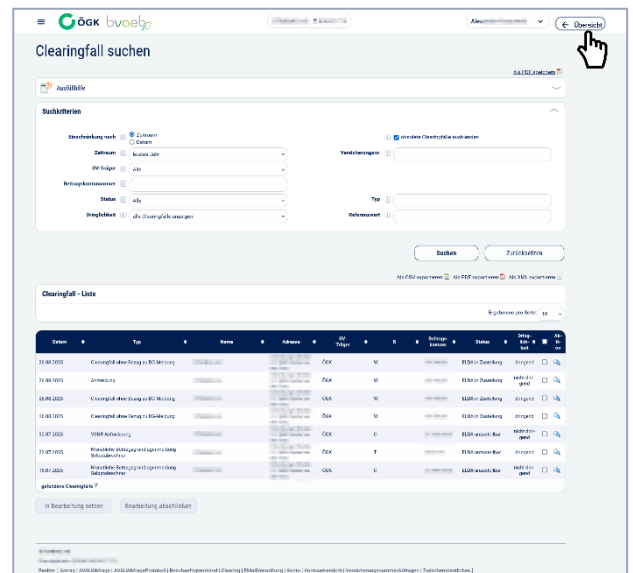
ÖGK bvaebs

Ale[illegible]

← Übersicht

Clearingfall suchen

Als PDF speichern

Ausfüllhilfe

Suchkriterien

Einschränkung nach: Zeitraum / Datum

abschließende Clearingfälle ausblenden

Zeitraum: laufendes Jahr

Versicherungsnr.

SV-Träger: Alle

Beitragskontonummer

Status: Alle

Typ

Dringlichkeit: alle Clearingfälle anzeigen

Referenzwert

Suchen

Zurücksetzen

Als CSV exportieren | Als PDF exportieren | Als XML exportieren

Clearingfall - Liste

Ergebnisse pro Seite: 10

| Datum | Typ | Name | Adresse | SV-Träger | G | Beitragskonto | Status | Dringlichkeit | Aktion |
|---|---|---|---|---|---|---|---|---|---|
| 24.08.2025 | Clearingfall ohne Bezug zu BG-Meldung | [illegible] | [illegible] | ÖGK | M | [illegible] | ELDA in Zustellung | dringend | |
| 21.08.2025 | Anmeldung | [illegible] | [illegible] | ÖGK | M | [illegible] | ELDA in Zustellung | nicht dringend | |
| 25.08.2025 | Clearingfall ohne Bezug zu BG-Meldung | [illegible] | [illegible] | ÖGK | M | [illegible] | ELDA in Zustellung | dringend | |
| 21.08.2025 | Clearingfall ohne Bezug zu BG-Meldung | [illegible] | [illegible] | ÖGK | M | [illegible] | ELDA in Zustellung | dringend | |
| 31.07.2025 | VSNR Anforderung | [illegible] | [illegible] | ÖGK | G | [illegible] | ELDA abrufbar | nicht dringend | |
| 22.07.2025 | Monatliche Beitragsgrundlagenmeldung Sofortabrechner | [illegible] | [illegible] | ÖGK | T | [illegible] | ELDA abrufbar | dringend | |
| 15.07.2025 | Monatliche Beitragsgrundlagenmeldung Sofortabrechner | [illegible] | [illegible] | ÖGK | G | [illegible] | ELDA abrufbar | nicht dringend | |

gefundene Clearingfälle 7

In Bearbeitung setzen

Bearbeitung abschließen

Rechte | Anmeldung | AVSt/Anfrageprotokoll | Berechtigungsverwaltung | Clearing | ElMa/Verwaltung | Konto | Kontoauskunft | Versicherungsdatenauszug | Zwischenmitteilung